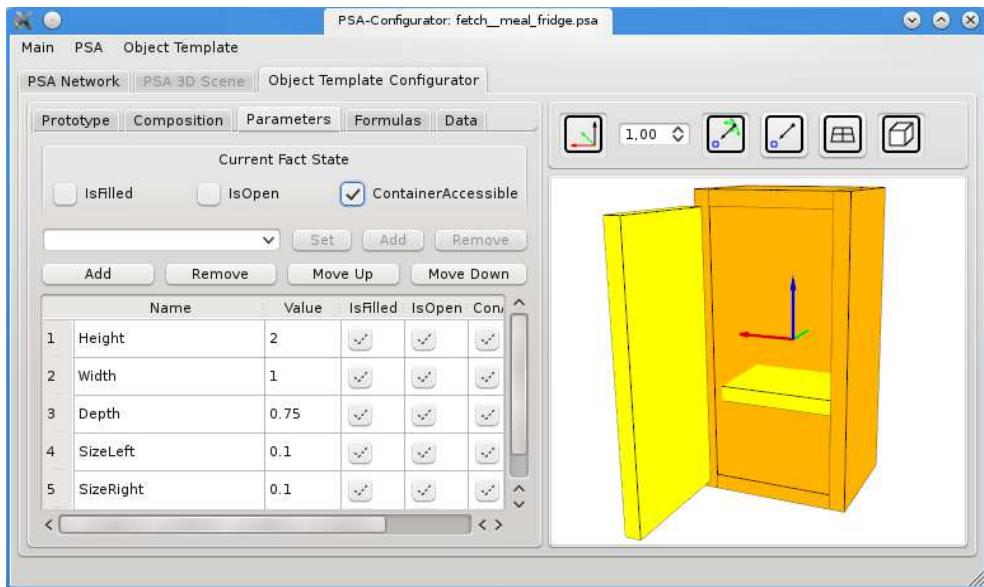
PSA-Configurator: fetch__meal_fridge.psa

Main PSA Object Template

PSA Network PSA 3D Scene Object Template Configurator

Prototype Composition Parameters Formulas Data

Current Fact State

IsFilled IsOpen ContainerAccessible

Set Add Remove

Add Remove Move Up Move Down

| | Name | Value | IsFilled | IsOpen | Con |
|---|---|---|---|---|---|
| 1 | Height | 2 | | | |
| 2 | Width | 1 | | | |
| 3 | Depth | 0.75 | | | |
| 4 | SizeLeft | 0.1 | | | |
| 5 | SizeRight | 0.1 | | | |

1,00